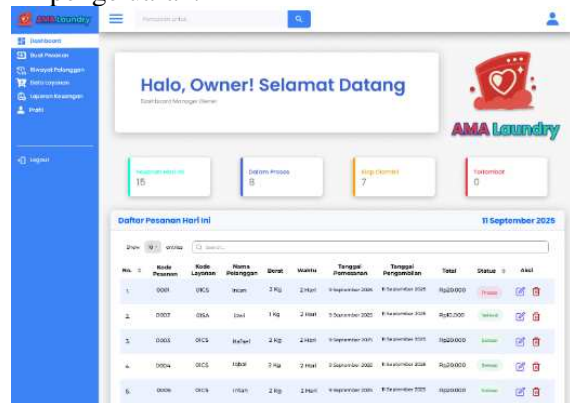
AMA Laundry

Dashboard
Buat Pesanan
Riwayat Pelanggan
Data Layanan
Laporan Keuangan
Profil

Logout

Halo, Owner! Selamat Datang
Dashboard Manager Owner

AMA Laundry

Pesanan Hari Ini
15

Dalam Proses
8

Siap Diambil
7

Terlambat
0

Daftar Pesanan Hari Ini
11 September 2025

Show 10 entries

| No. | Kode Pesanan | Kode Layanan | Nama Pelanggan | Berat | Waktu | Tanggal Pemesanan | Tanggal Pengambilan | Total | Status | Aksi |
|---|---|---|---|---|---|---|---|---|---|---|
| 1. | 0001 | CKS | Intan | 3 Kg | 2 Hari | 11 September 2025 | 13 September 2025 | Rp20.000 | Proses | |
| 2. | 0002 | CKSA | Lani | 1 Kg | 2 Hari | 11 September 2025 | 13 September 2025 | Rp10.000 | Selesai | |
| 3. | 0003 | CKS | Rafael | 2 Kg | 2 Hari | 11 September 2025 | 13 September 2025 | Rp20.000 | Selesai | |
| 4. | 0004 | CKS | Iqbal | 3 Kg | 2 Hari | 11 September 2025 | 13 September 2025 | Rp20.000 | Selesai | |
| 5. | 0005 | CKS | Intan | 2 Kg | 2 Hari | 11 September 2025 | 13 September 2025 | Rp20.000 | Selesai | |